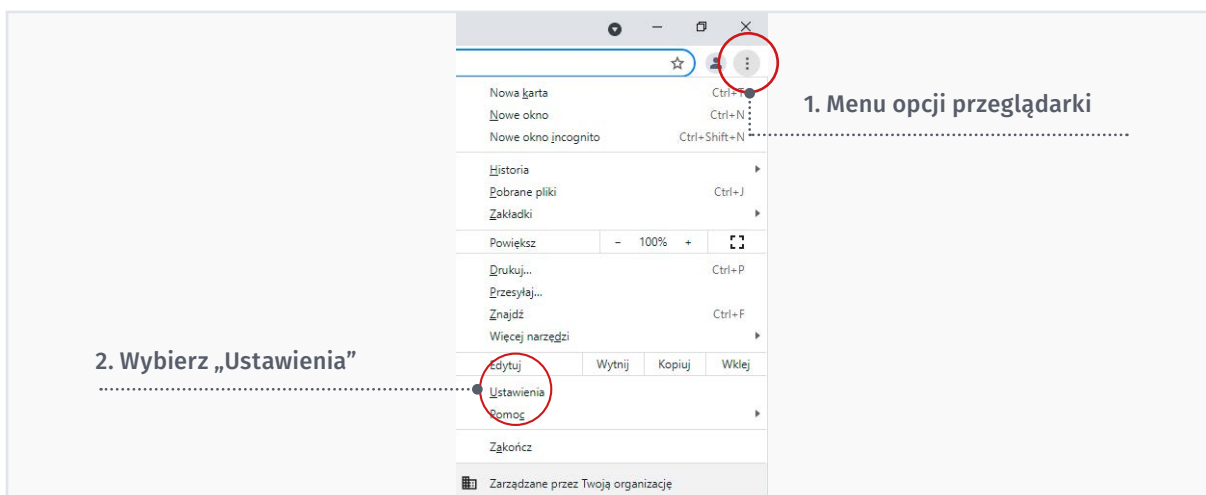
Nowa karta Ctrl+T
Nowe okno Ctrl+N
Nowe okno incognito Ctrl+Shift+N

1. Menu opcji przeglądarki

Historia
Pobrane pliki Ctrl+J
Zakładki

Powiększ – 100% +

Drukuj... Ctrl+P
Przesyłaj...
Znajdź Ctrl+F
Więcej narzędzi

2. Wybierz „Ustawienia"

Edytuj Wytnij Kopiuj Wklej
Ustawienia
Pomoc

Zakończ

Zarządzane przez Twoją organizację